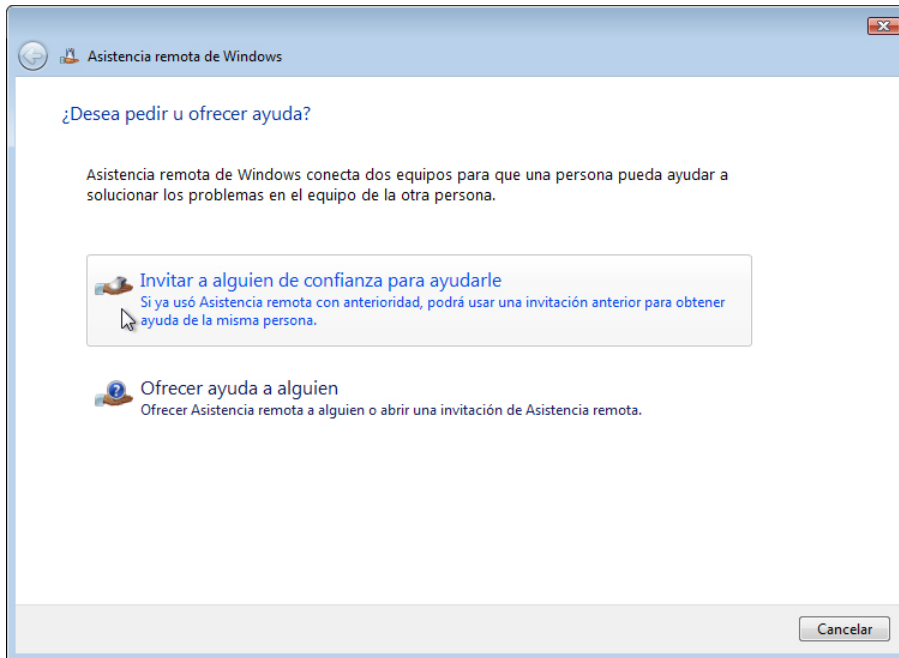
Asistencia remota de Windows

¿Desea pedir u ofrecer ayuda?

Asistencia remota de Windows conecta dos equipos para que una persona pueda ayudar a solucionar los problemas en el equipo de la otra persona.

Invitar a alguien de confianza para ayudarle
Si ya usó Asistencia remota con anterioridad, podrá usar una invitación anterior para obtener ayuda de la misma persona.

Ofrecer ayuda a alguien
Ofrecer Asistencia remota a alguien o abrir una invitación de Asistencia remota.

Cancelar